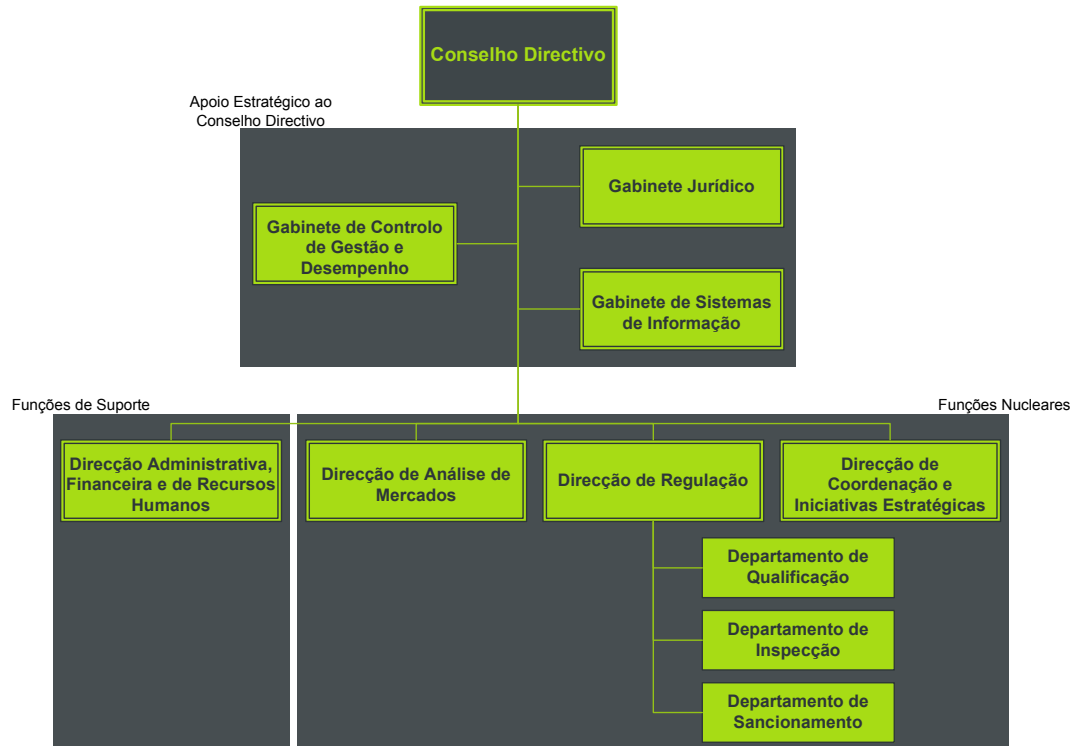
Conselho Directivo

Apoio Estratégico ao Conselho Directivo

Gabinete Jurídico

Gabinete de Controlo de Gestão e Desempenho

Gabinete de Sistemas de Informação

Funções de Suporte

Funções Nucleares

Direcção Administrativa, Financeira e de Recursos Humanos

Direcção de Análise de Mercados

Direcção de Regulação

Direcção de Coordenação e Iniciativas Estratégicas

Departamento de Qualificação

Departamento de Inspecção

Departamento de Sancionamento